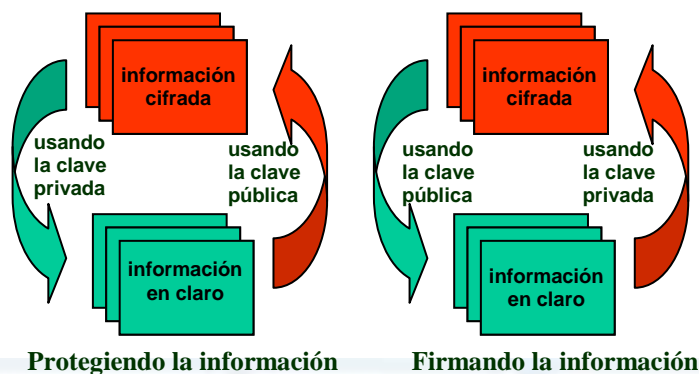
información cifrada

usando la clave privada

usando la clave pública

información en claro

Protegiendo la información

información cifrada

usando la clave pública

usando la clave privada

información en claro

Firmando la información